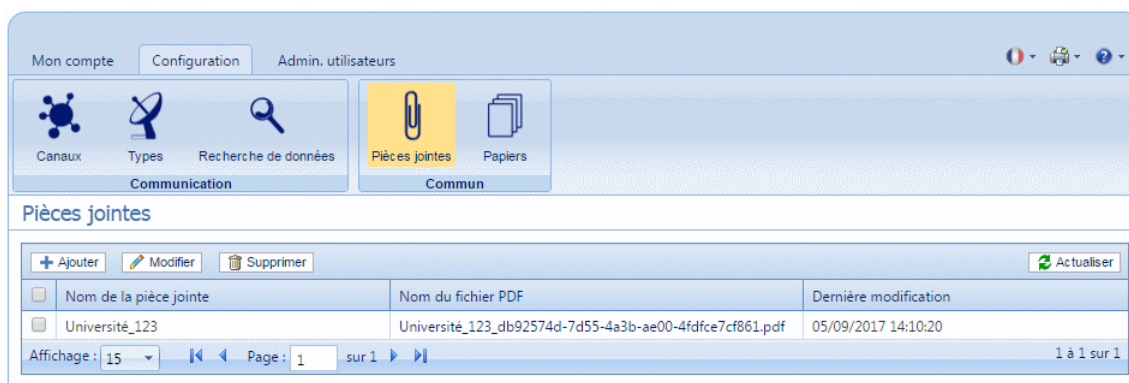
Mon compte Configuration Admin. utilisateurs

Canaux Types Recherche de données
Communication

Pièces jointes Papiers
Commun

Pièces jointes

Ajouter Modifier Supprimer Actualiser

| | Nom de la pièce jointe | Nom du fichier PDF | Dernière modification |
|---|---|---|---|
| | Université_123 | Université_123_db92574d-7d55-4a3b-ae00-4fdfce7cf861.pdf | 05/09/2017 14:10:20 |

Affichage : 15 Page : 1 sur 1 1 à 1 sur 1